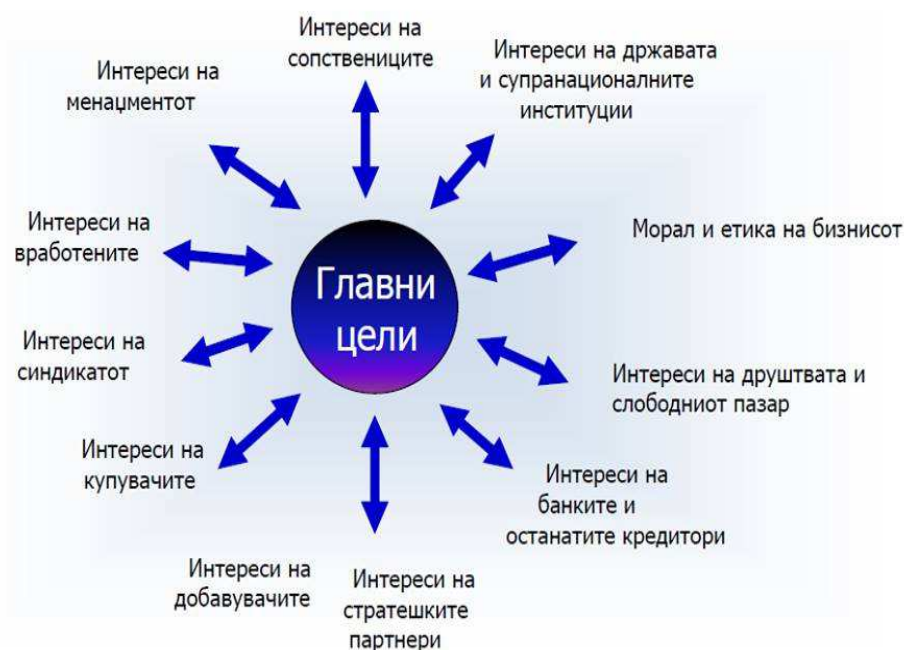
Интереси на сопствениците

Интереси на државата и супранационалните институции

Интереси на менаџментот

Интереси на вработените

Морал и етика на бизнисот

Главни цели

Интереси на синдикатот

Интереси на друштвата и слободниот пазар

Интереси на купувачите

Интереси на банките и останатите кредитори

Интереси на добавувачите

Интереси на стратешките партнери